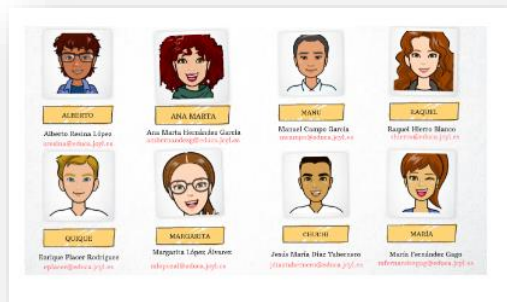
ALBERTO
Alberto Reina López
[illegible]@educa.jcyl.es

ANA MARTA
Ana Marta Hernández García
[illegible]@educa.jcyl.es

MANU
Manuel Campo García
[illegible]@educa.jcyl.es

RAQUEL
Raquel Hierro Blanco
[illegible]@educa.jcyl.es

QUIQUE
Enrique Placer Rodríguez
eplacer@educa.jcyl.es

MARGARITA
Margarita López Álvarez
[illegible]@educa.jcyl.es

CHUCHI
Jesús María Díaz Yubercero
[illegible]@educa.jcyl.es

MARÍA
María Fernández Gago
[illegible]@educa.jcyl.es